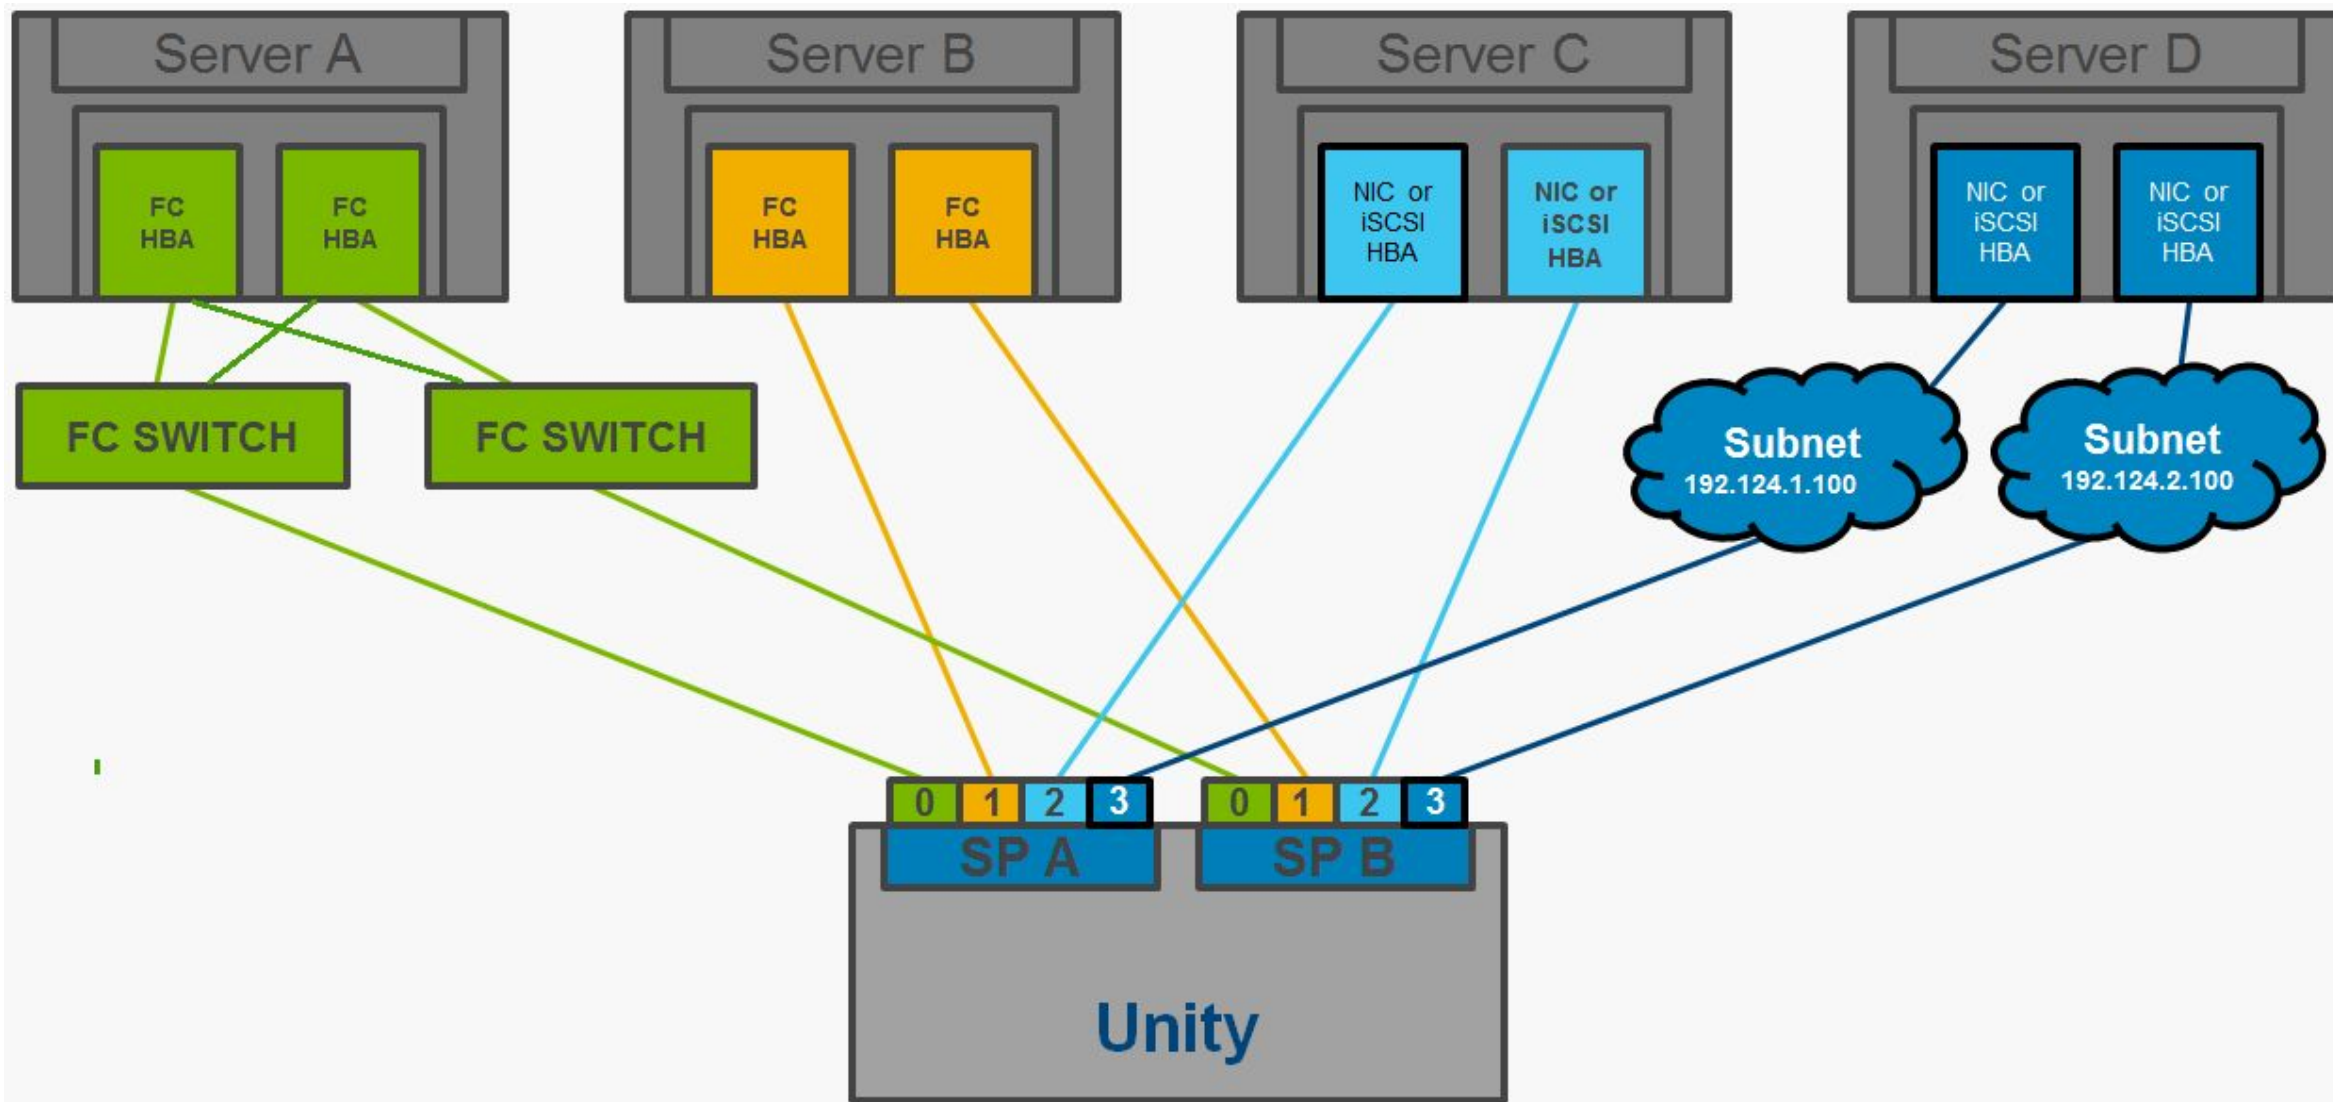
Server A

FC HBA

FC HBA

Server B

FC HBA

FC HBA

Server C

NIC or iSCSI HBA

NIC or iSCSI HBA

Server D

NIC or iSCSI HBA

NIC or iSCSI HBA

FC SWITCH

FC SWITCH

Subnet
192.124.1.100

Subnet
192.124.2.100

0 1 2 3

SP A

0 1 2 3

SP B

Unity